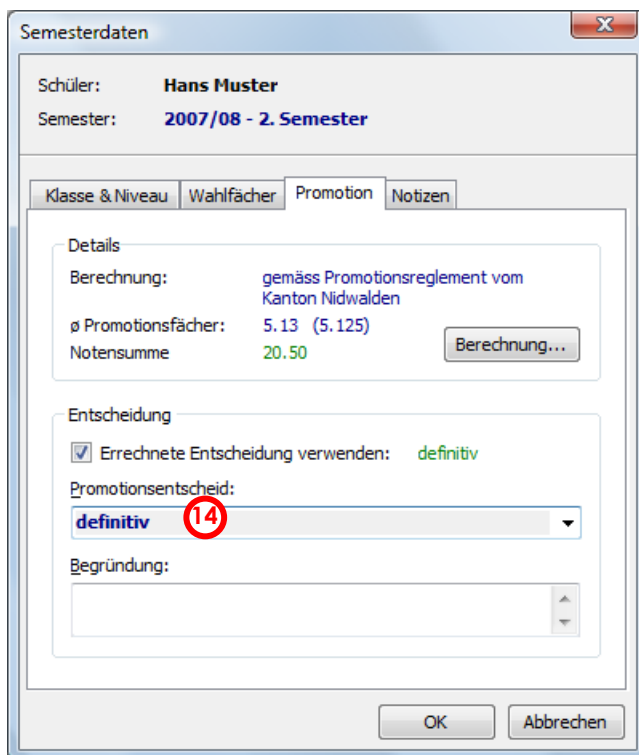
Semesterdaten

Schüler: Hans Muster
Semester: 2007/08 - 2. Semester

Klasse & Niveau | Wahlfächer | Promotion | Notizen

Details
Berechnung: gemäss Promotionsreglement vom Kanton Nidwalden
ø Promotionsfächer: 5.13 (5.125)
Notensumme 20.50
Berechnung...

Entscheidung
Errechnete Entscheidung verwenden: definitiv
Promotionsentscheid:
definitiv
14
Begründung:

OK
Abbrechen